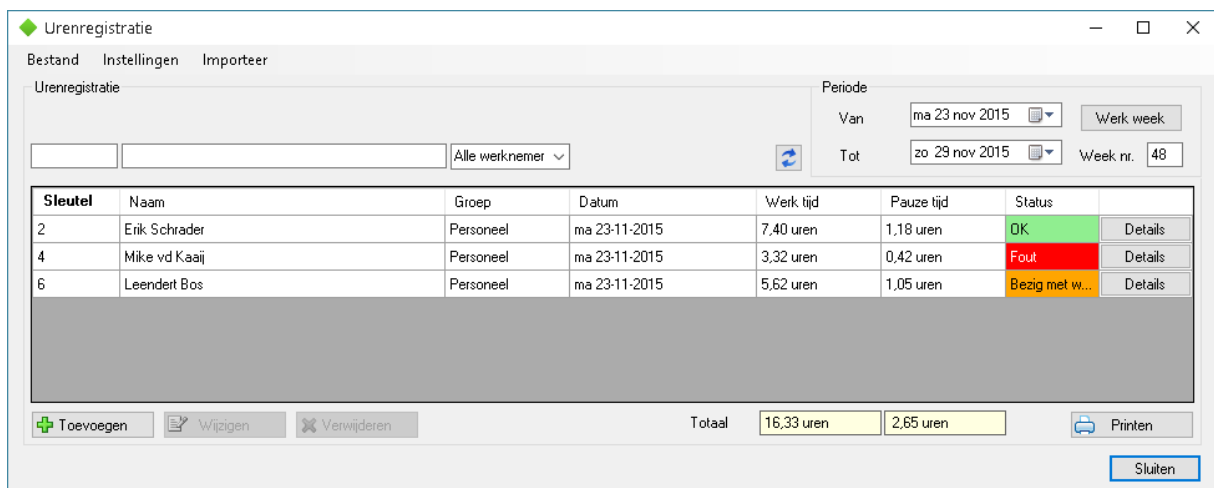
Urenregistratie

Bestand Instellingen Importeer

Urenregistratie

Alle werknemer

Periode

Van ma 23 nov 2015

Tot zo 29 nov 2015

Werk week

Week nr. 48

| Sleutel | Naam | Groep | Datum | Werk tijd | Pauze tijd | Status | |
|---|---|---|---|---|---|---|---|
| 2 | Erik Schrader | Personeel | ma 23-11-2015 | 7,40 uren | 1,18 uren | OK | Details |
| 4 | Mike vd Kaaij | Personeel | ma 23-11-2015 | 3,32 uren | 0,42 uren | Fout | Details |
| 6 | Leendert Bos | Personeel | ma 23-11-2015 | 5,62 uren | 1,05 uren | Bezig met w... | Details |

Toevoegen Wijzigen Verwijderen

Totaal 16,33 uren 2,65 uren

Printen

Sluiten